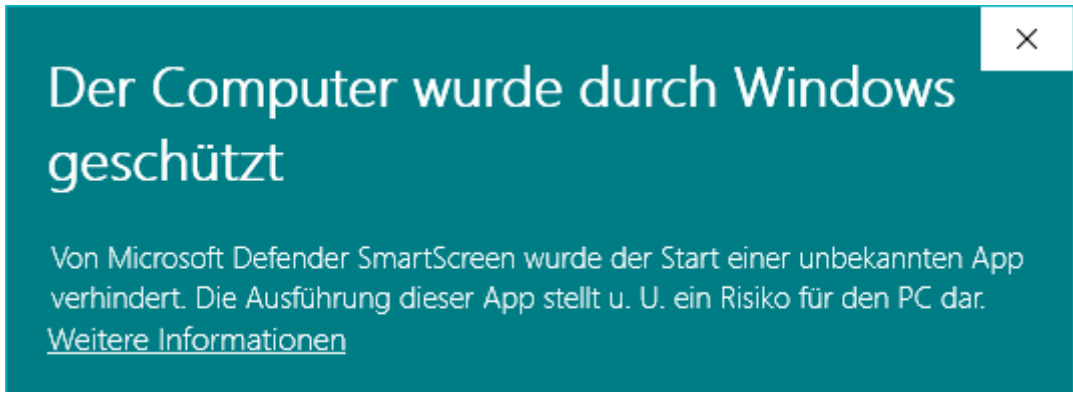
×

Der Computer wurde durch Windows geschützt

Von Microsoft Defender SmartScreen wurde der Start einer unbekannten App verhindert. Die Ausführung dieser App stellt u. U. ein Risiko für den PC dar.
Weitere Informationen